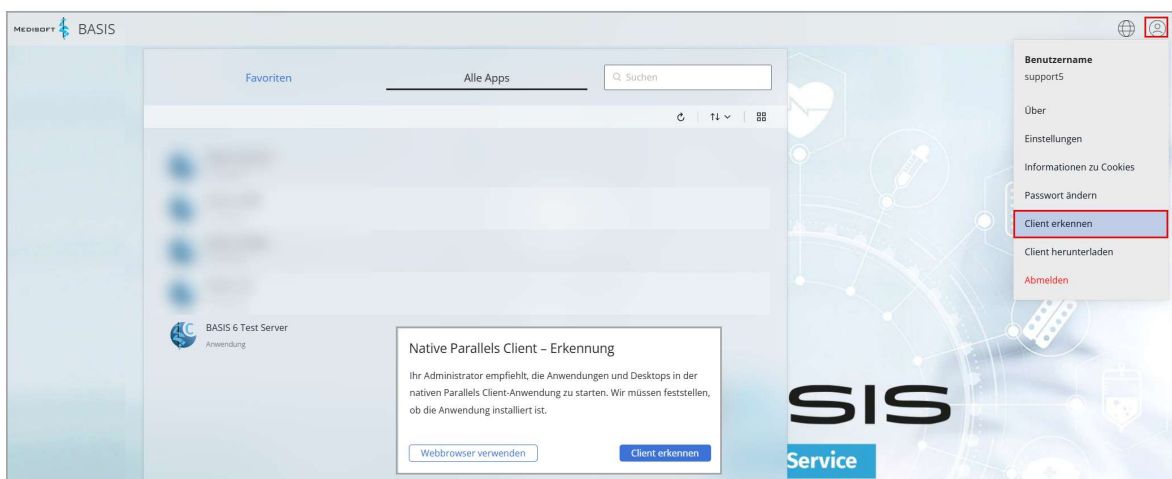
MEDISOFT BASIS

Favoriten

Alle Apps

Suchen

BASIS 6 Test Server
Anwendung

Native Parallels Client – Erkennung

Ihr Administrator empfiehlt, die Anwendungen und Desktops in der nativen Parallels Client-Anwendung zu starten. Wir müssen feststellen, ob die Anwendung installiert ist.

Webbrowser verwenden

Client erkennen

SIS

Service

Benutzername
support5

Über

Einstellungen

Informationen zu Cookies

Passwort ändern

Client erkennen

Client herunterladen

Abmelden